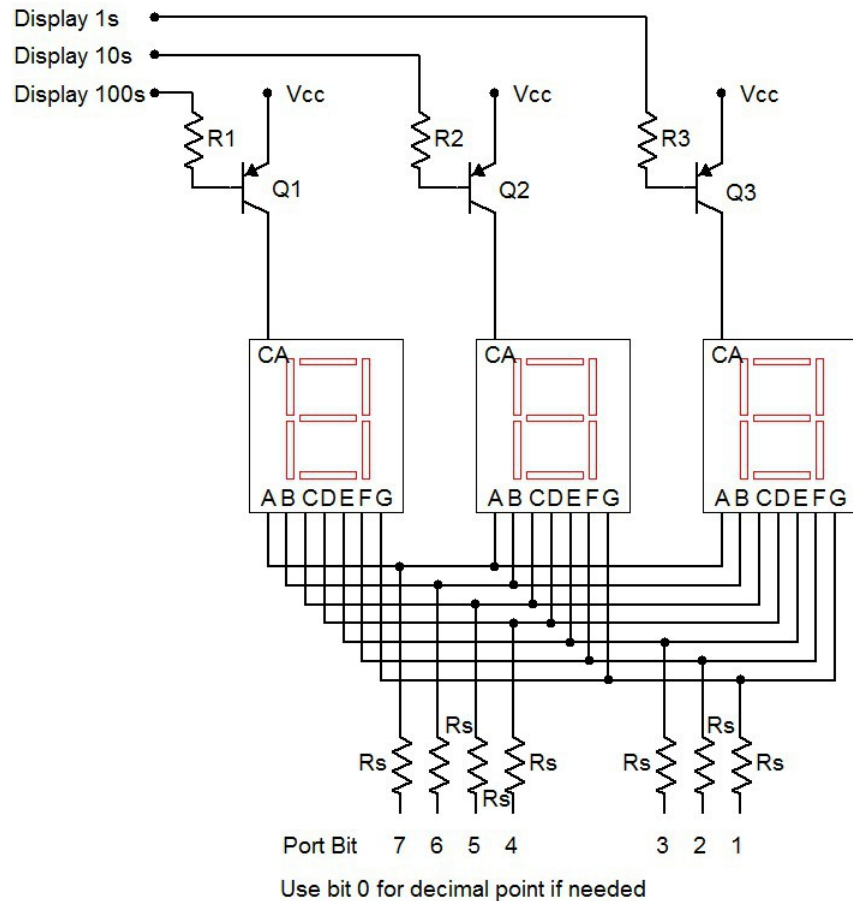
Display 1s
Display 10s
Display 100s
R1
Vcc
Q1
R2
Vcc
Q2
R3
Vcc
Q3
CA
A B C D E F G
CA
A B C D E F G
CA
A B C D E F G
Rs
Rs
Rs
Rs
Rs
Rs
Rs
Rs
Port Bit 7 6 5 4 3 2 1
Use bit 0 for decimal point if needed